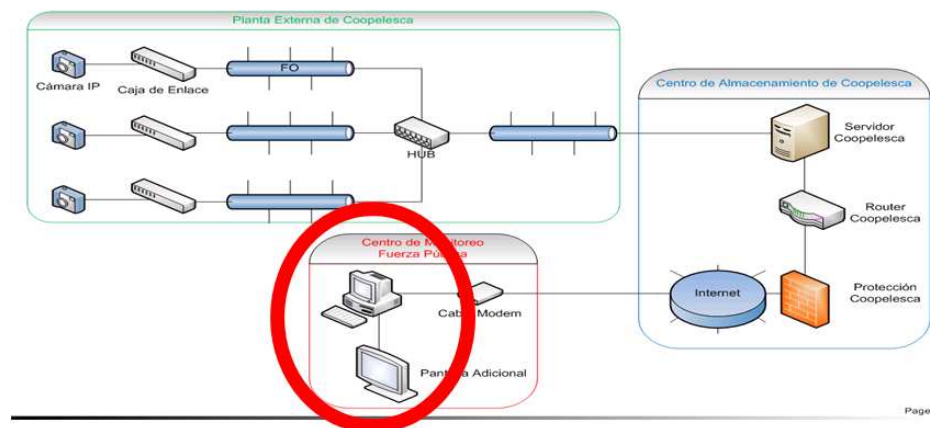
Planta Externa de Coopelesca

Cámara IP

Caja de Enlace

FO

HUB

Centro de Almacenamiento de Coopelesca

Servidor Coopelesca

Router Coopelesca

Protección Coopelesca

Internet

Centro de M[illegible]toreo Fuerza P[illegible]

Ca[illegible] Modem

Pant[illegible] Adicional

Page